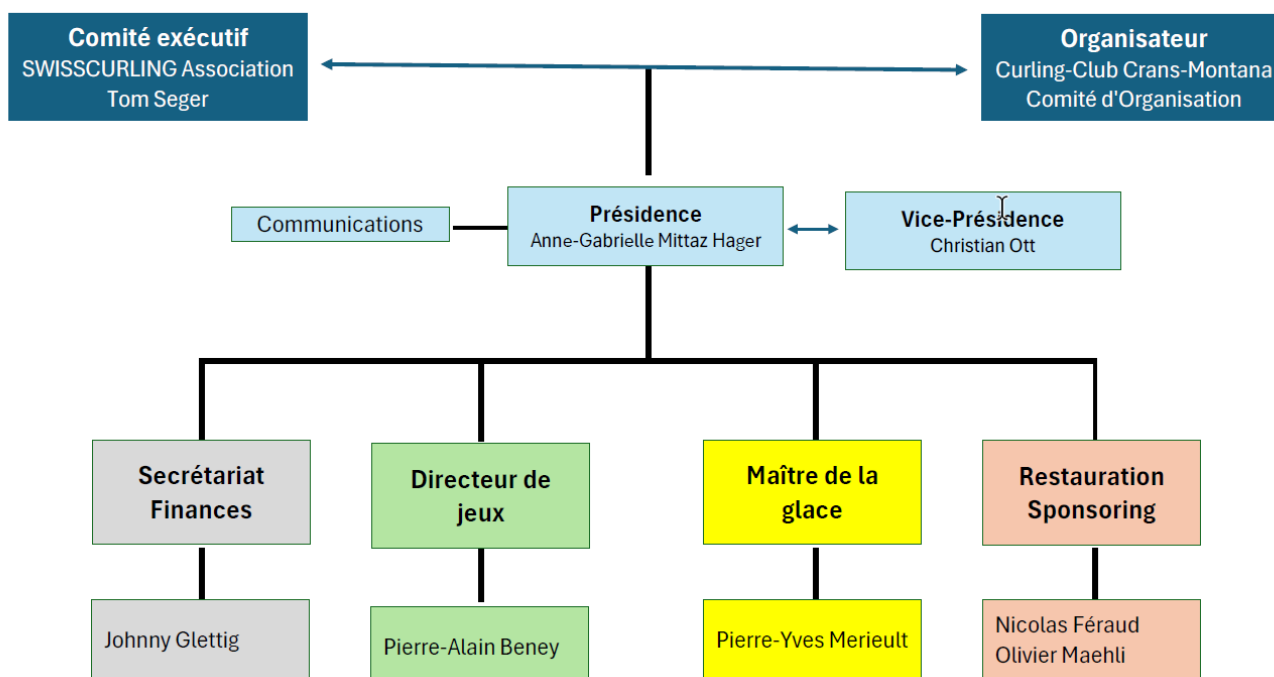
Comité exécutif
SWISSCURLING Association
Tom Seger

Organisateur
Curling-Club Crans-Montana
Comité d'Organisation

Communications

Présidence
Anne-Gabrielle Mittaz Hager

Vice-Présidence
Christian Ott

Secrétariat Finances

Directeur de jeux

Maître de la glace

Restauration Sponsoring

Johnny Glettig

Pierre-Alain Beney

Pierre-Yves Merieult

Nicolas Féraud
Olivier Maehli